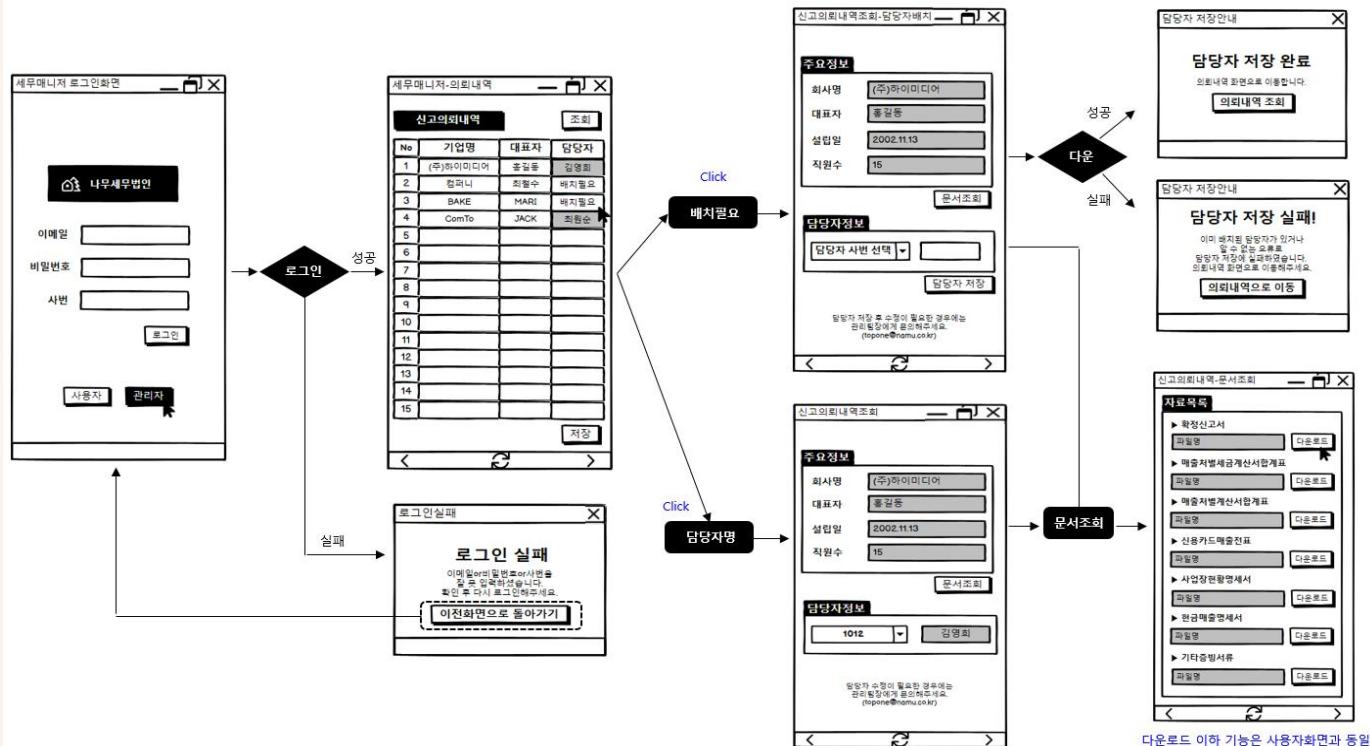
세무매니저 로그인화면

나무세무법인

이메일

비밀번호

사번

로그인

사용자 관리자

로그인

성공

실패

세무매니저-의뢰내역

신고의뢰내역

조회

| No | 기업명 | 대표자 | 담당자 |
|---|---|---|---|
| 1 | (주)하이미디어 | 홍길동 | 김영희 |
| 2 | 컴퍼니 | 최철수 | 배치필요 |
| 3 | BAKE | MARI | 배치필요 |
| 4 | ComTo | JACK | 최원순 |
| 5 | | | |
| 6 | | | |
| 7 | | | |
| 8 | | | |
| 9 | | | |
| 10 | | | |
| 11 | | | |
| 12 | | | |
| 13 | | | |
| 14 | | | |
| 15 | | | |

저장

로그인실패

로그인 실패

이메일or비밀번호or사번을 잘 못 입력하셨습니다. 확인 후 다시 로그인해주세요.

이전화면으로 돌아가기

Click

배치필요

Click

담당자명

신고의뢰내역조회-담당자배치

주요정보

회사명 (주)하이미디어

대표자 홍길동

설립일 2002.11.13

직원수 15

문서조회

담당자정보

담당자 사번 선택

담당자 저장

담당자 저장 후 수정이 필요한 경우에는 관리팀장에게 문의해주세요. (topone@namu.co.kr)

신고의뢰내역조회

주요정보

회사명 (주)하이미디어

대표자 홍길동

설립일 2002.11.13

직원수 15

문서조회

담당자정보

1012 김영희

담당자 수정이 필요한 경우에는 관리팀장에게 문의해주세요. (topone@namu.co.kr)

다운

성공

실패

문서조회

담당자 저장안내

담당자 저장 완료

의뢰내역 화면으로 이동합니다.

의뢰내역 조회

담당자 저장안내

담당자 저장 실패!

이미 배치된 담당자가 있거나 알 수 없는 오류로 담당자 저장에 실패하였습니다. 의뢰내역 화면으로 이동해주세요.

의뢰내역으로 이동

신고의뢰내역-문서조회

자료목록

▶ 확정신고서

파일명 다운로드

▶ 매출처별세금계산서합계표

파일명 다운로드

▶ 매출처별계산서합계표

파일명 다운로드

▶ 신용카드매출전표

파일명 다운로드

▶ 사업장현황명세서

파일명 다운로드

▶ 현금매출명세서

파일명 다운로드

▶ 기타증빙서류

파일명 다운로드

다운로드 이하 기능은 사용자화면과 동일